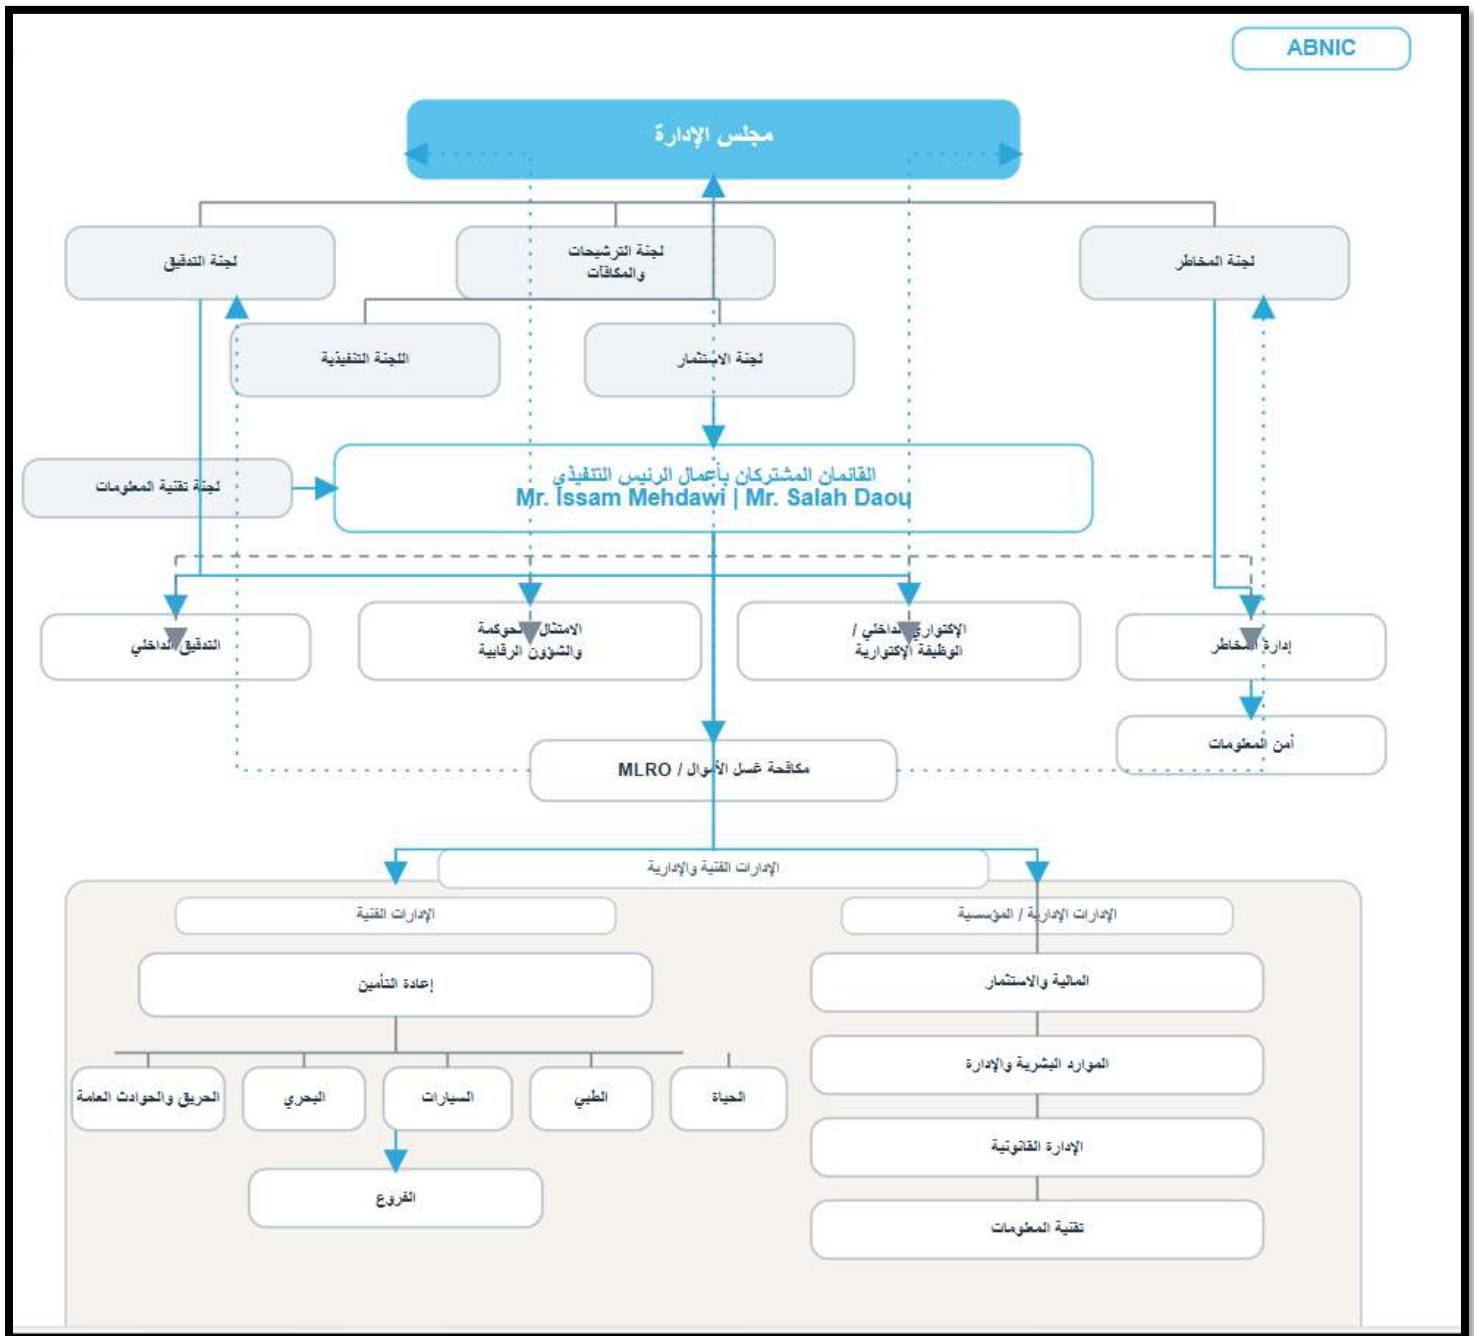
ABNIC

مجلس الإدارة

لجنة التدقيق

لجنة الترشيحات والمكافآت

لجنة المخاطر

اللجنة التنفيذية

لجنة الاستثمار

لجنة تقنية المعلومات

القائمان المشتركان بأعمال الرئيس التنفيذي
Mr. Issam Mehdawi | Mr. Salah Daou

التدقيق الداخلي

الامتثال والحوكمة والشؤون الرقابية

الإكتواري الداخلي / الوظيفة الإكتوارية

إدارة المخاطر

أمن المعلومات

مكافحة غسل الأموال / MLRO

الإدارات الفنية والإدارية

الإدارات الفنية

الإدارات الإدارية / المؤسسية

إعادة التأمين

المالية والاستثمار

الموارد البشرية والإدارة

الإدارة القانونية

تقنية المعلومات

الحريق والحوادث العامة

البحري

السيارات

الطبي

الحياة

الفروع